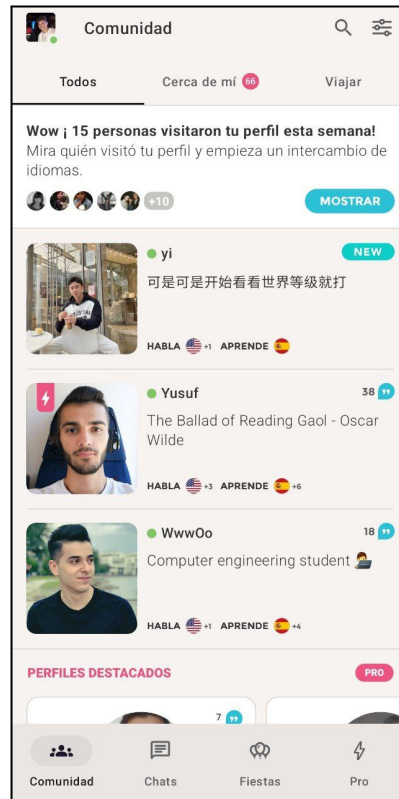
Comunidad

Todos
Cerca de mí 66
Viajar

Wow ¡ 15 personas visitaron tu perfil esta semana!
Mira quién visitó tu perfil y empieza un intercambio de idiomas.

+10
MOSTRAR

yi
NEW
可是可是开始看看世界等级就打
HABLA +1 APRENDE

Yusuf
38
The Ballad of Reading Gaol - Oscar Wilde
HABLA +3 APRENDE +6

WwwOo
18
Computer engineering student 👨‍💻
HABLA +1 APRENDE +4

PERFILES DESTACADOS
PRO

7

Comunidad
Chats
Fiestas
Pro